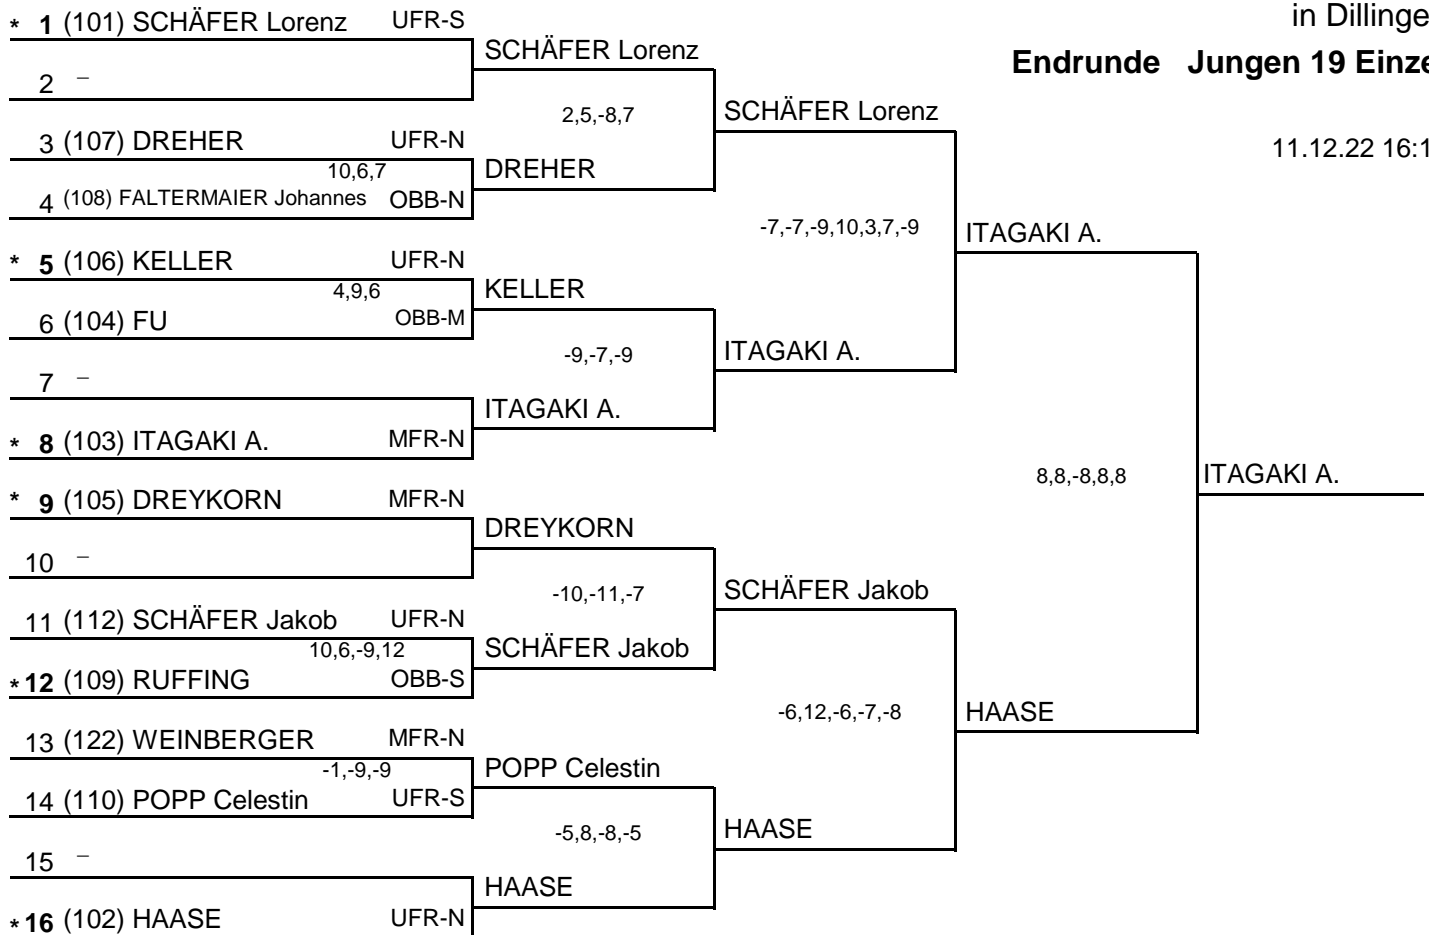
in Dillinge

**Endrunde Jungen 19 Einze**

11.12.22 16:1

* **1** (101) SCHÄFER Lorenz UFR-S
2 –
3 (107) DREHER UFR-N
10,6,7
4 (108) FALTERMAIER Johannes OBB-N
* **5** (106) KELLER UFR-N
4,9,6
6 (104) FU OBB-M
7 –
* **8** (103) ITAGAKI A. MFR-N
* **9** (105) DREYKORN MFR-N
10 –
11 (112) SCHÄFER Jakob UFR-N
10,6,-9,12
* **12** (109) RUFFING OBB-S
13 (122) WEINBERGER MFR-N
-1,-9,-9
14 (110) POPP Celestin UFR-S
15 –
* **16** (102) HAASE UFR-N

SCHÄFER Lorenz
2,5,-8,7
DREHER
KELLER
-9,-7,-9
ITAGAKI A.
DREYKORN
-10,-11,-7
SCHÄFER Jakob
POPP Celestin
-5,8,-8,-5
HAASE

SCHÄFER Lorenz
-7,-7,-9,10,3,7,-9
ITAGAKI A.
SCHÄFER Jakob
-6,12,-6,-7,-8
HAASE

ITAGAKI A.
8,8,-8,8,8
HAASE

ITAGAKI A.